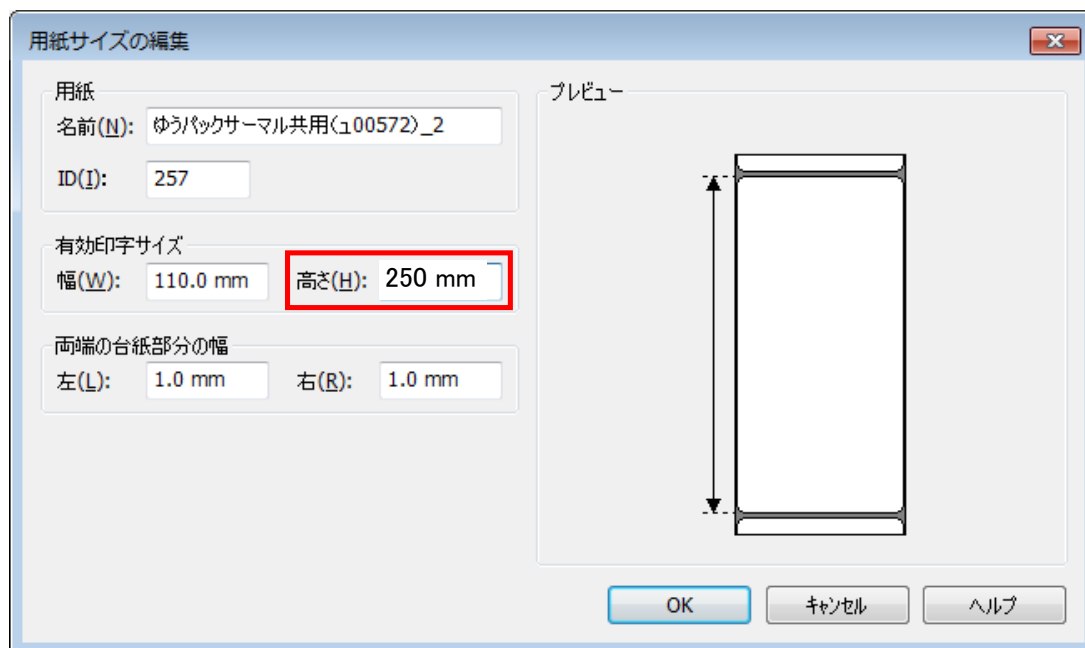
用紙サイズの編集

用紙
名前(N): ゆうパックサーマル共用(ュ00572)_2
ID(I): 257

有効印字サイズ
幅(W): 110.0 mm
高さ(H): 250 mm

両端の台紙部分の幅
左(L): 1.0 mm
右(R): 1.0 mm

プレビュー

OK
キャンセル
ヘルプ